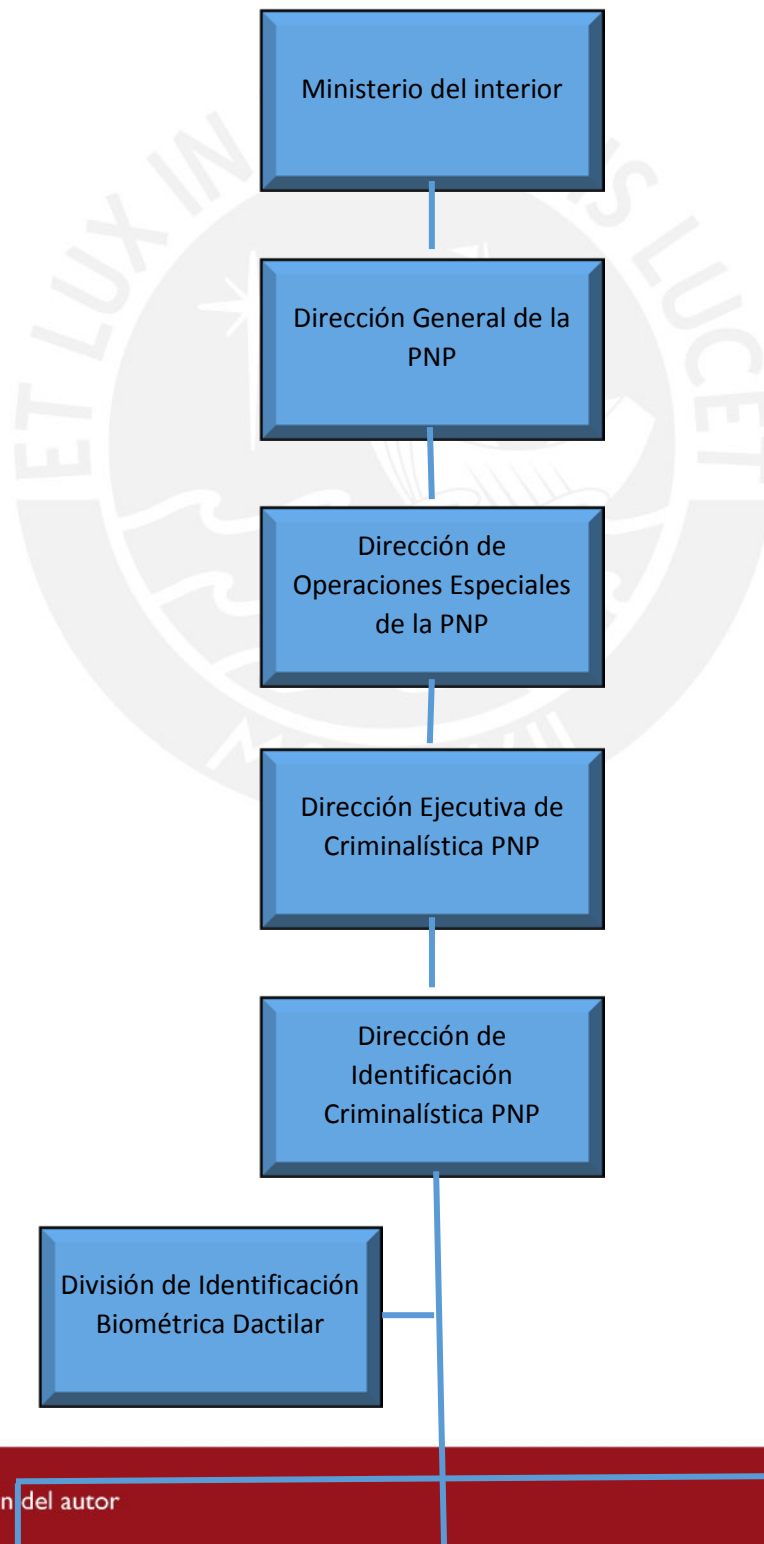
Ministerio del interior

Dirección General de la PNP

Dirección de Operaciones Especiales de la PNP

Dirección Ejecutiva de Criminalística PNP

Dirección de Identificación Criminalística PNP

División de Identificación Biométrica Dactilar

ET LUX IN TENEBRIS LUCET

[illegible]n del autor